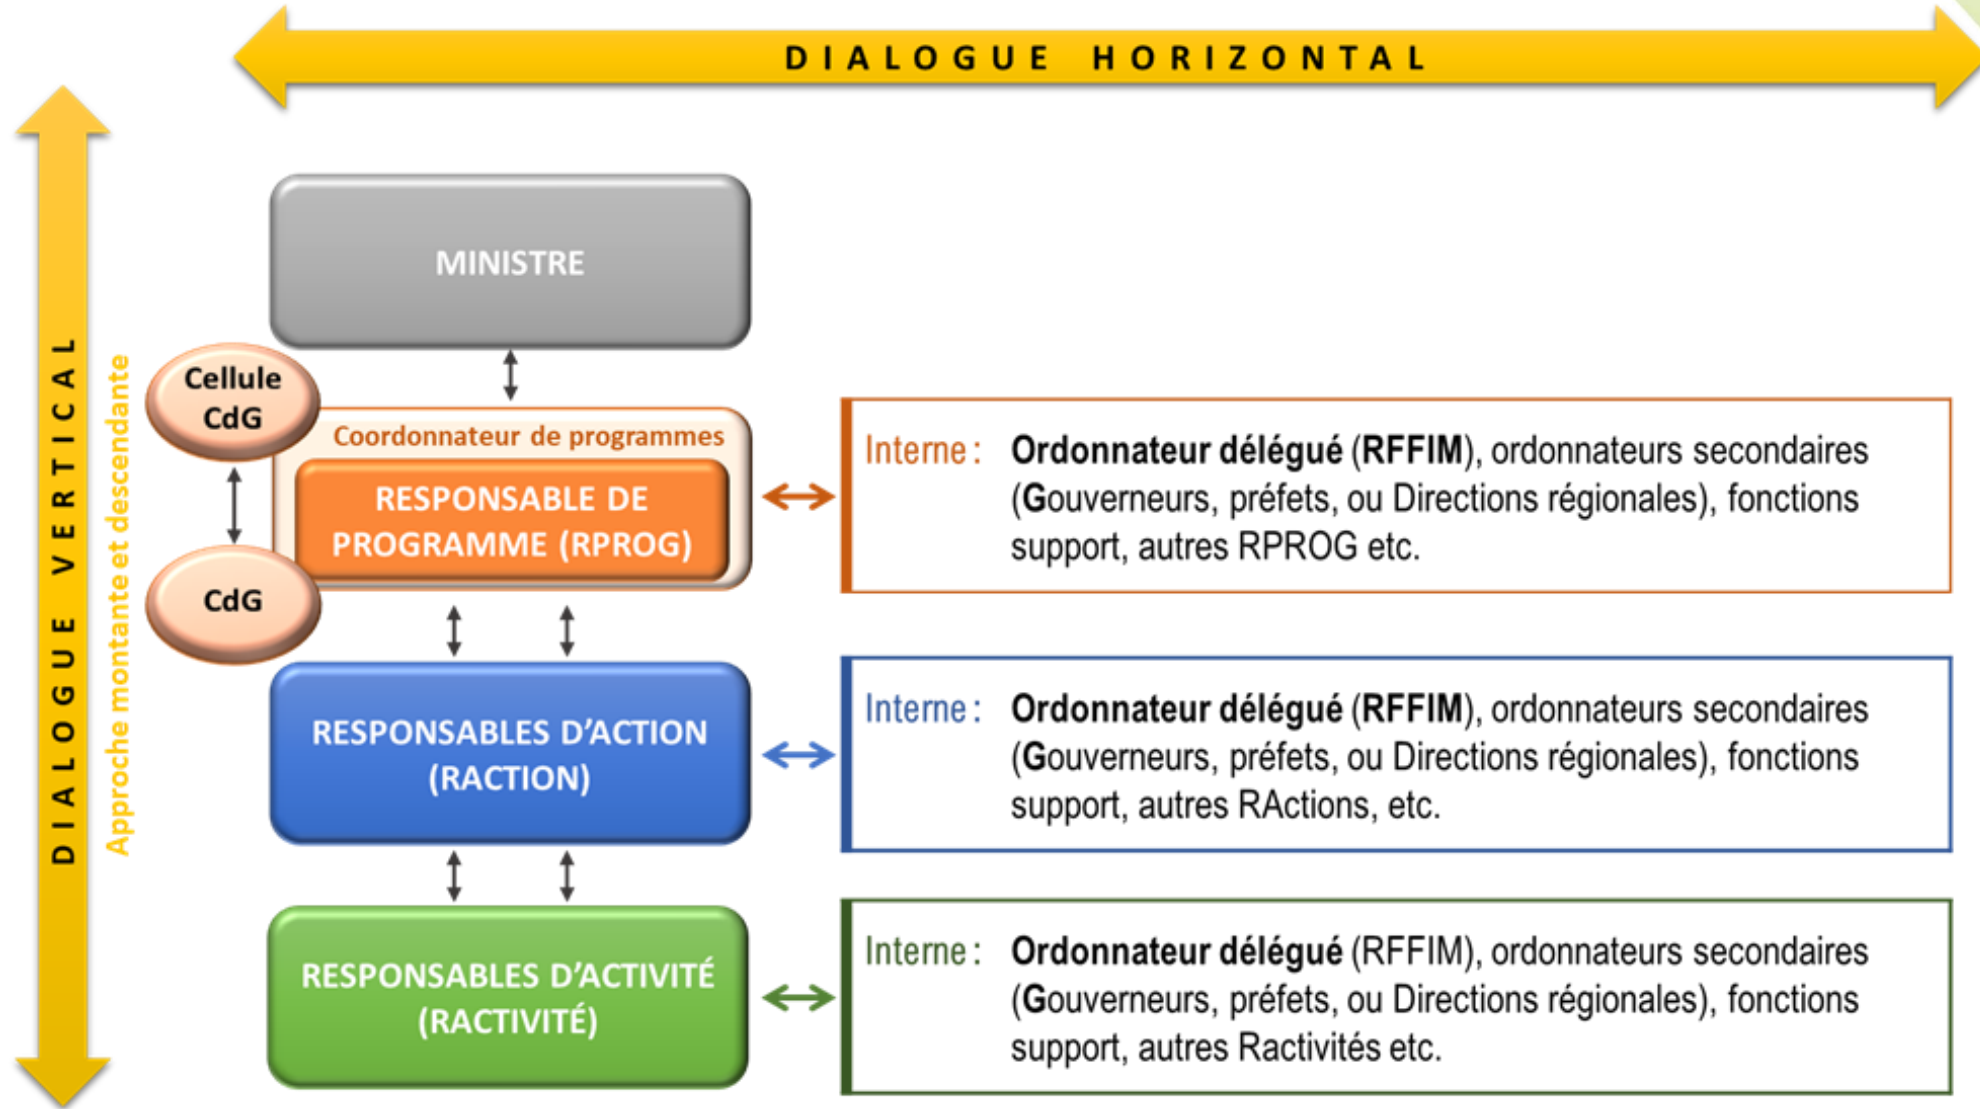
DIALOGUE HORIZONTAL

DIALOGUE VERTICAL

Approche montante et descendante

MINISTRE

Cellule CdG

CdG

Coordonnateur de programmes

RESPONSABLE DE PROGRAMME (RPROG)

Interne : Ordonnateur délégué (RFFIM), ordonnateurs secondaires (Gouverneurs, préfets, ou Directions régionales), fonctions support, autres RPROG etc.

RESPONSABLES D'ACTION (RACTION)

Interne : Ordonnateur délégué (RFFIM), ordonnateurs secondaires (Gouverneurs, préfets, ou Directions régionales), fonctions support, autres RActions, etc.

RESPONSABLES D'ACTIVITÉ (RACTIVITÉ)

Interne : Ordonnateur délégué (RFFIM), ordonnateurs secondaires (Gouverneurs, préfets, ou Directions régionales), fonctions support, autres Ractivités etc.